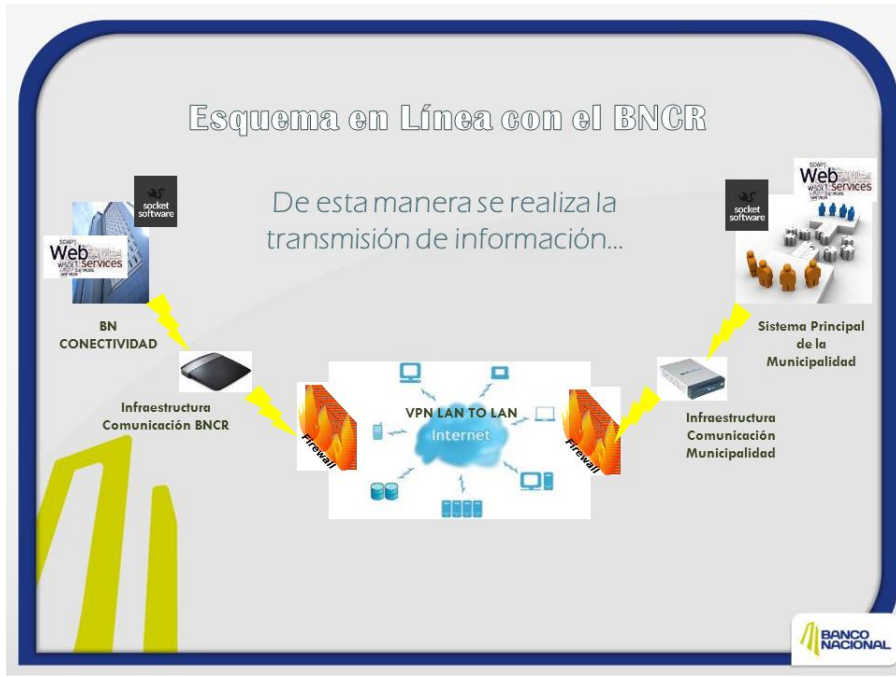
Esquema en Línea con el BNCR

De esta manera se realiza la transmisión de información...

socket software

Web Services

BN CONECTIVIDAD

Infraestructura Comunicación BNCR

Firewall

VPN LAN TO LAN

Internet

Firewall

socket software

Web Services

Sistema Principal de la Municipalidad

Infraestructura Comunicación Municipalidad

BANCO NACIONAL